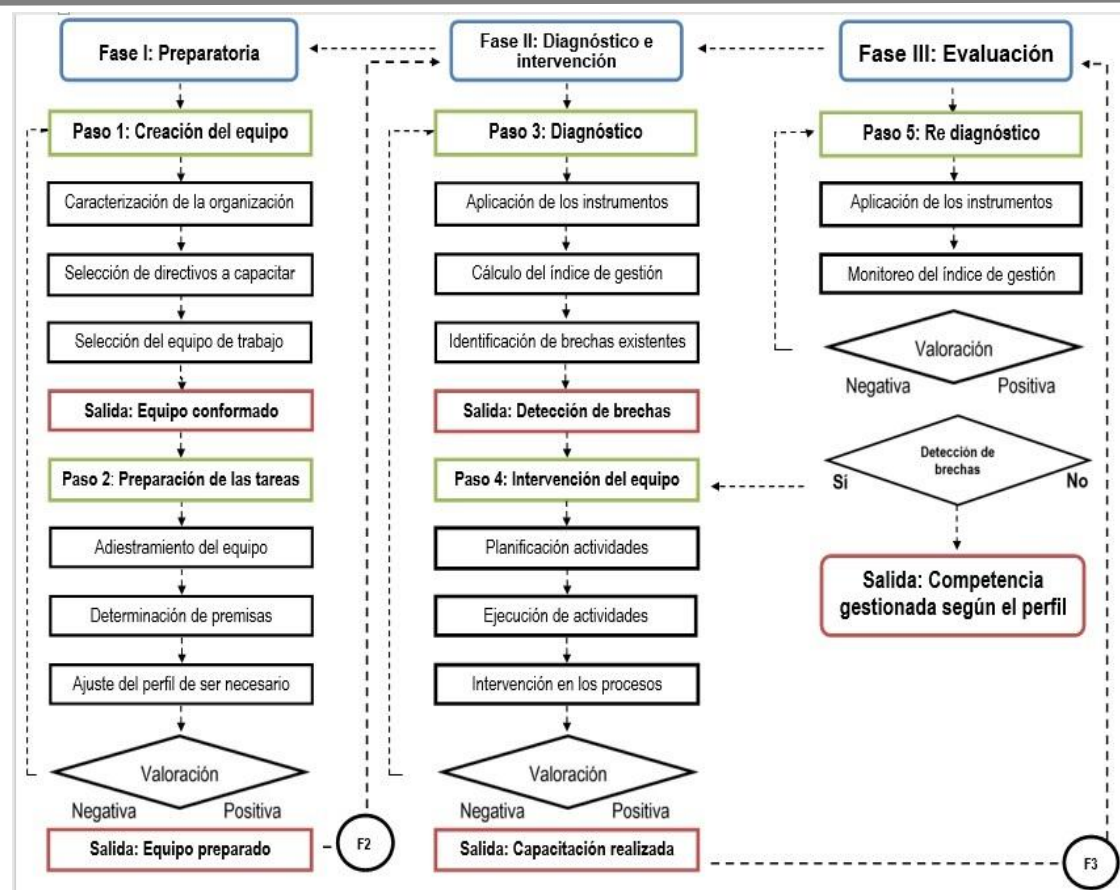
Fase I: Preparatoria

Paso 1: Creación del equipo

Caracterización de la organización

Selección de directivos a capacitar

Selección del equipo de trabajo

Salida: Equipo conformado

Paso 2: Preparación de las tareas

Adiestramiento del equipo

Determinación de premisas

Ajuste del perfil de ser necesario

Valoración

Negativa

Positiva

Salida: Equipo preparado

F2

Fase II: Diagnóstico e intervención

Paso 3: Diagnóstico

Aplicación de los instrumentos

Cálculo del índice de gestión

Identificación de brechas existentes

Salida: Detección de brechas

Paso 4: Intervención del equipo

Planificación actividades

Ejecución de actividades

Intervención en los procesos

Valoración

Negativa

Positiva

Salida: Capacitación realizada

Fase III: Evaluación

Paso 5: Re diagnóstico

Aplicación de los instrumentos

Monitoreo del índice de gestión

Valoración

Negativa

Positiva

Detección de brechas

Sí

No

Salida: Competencia gestionada según el perfil

F3